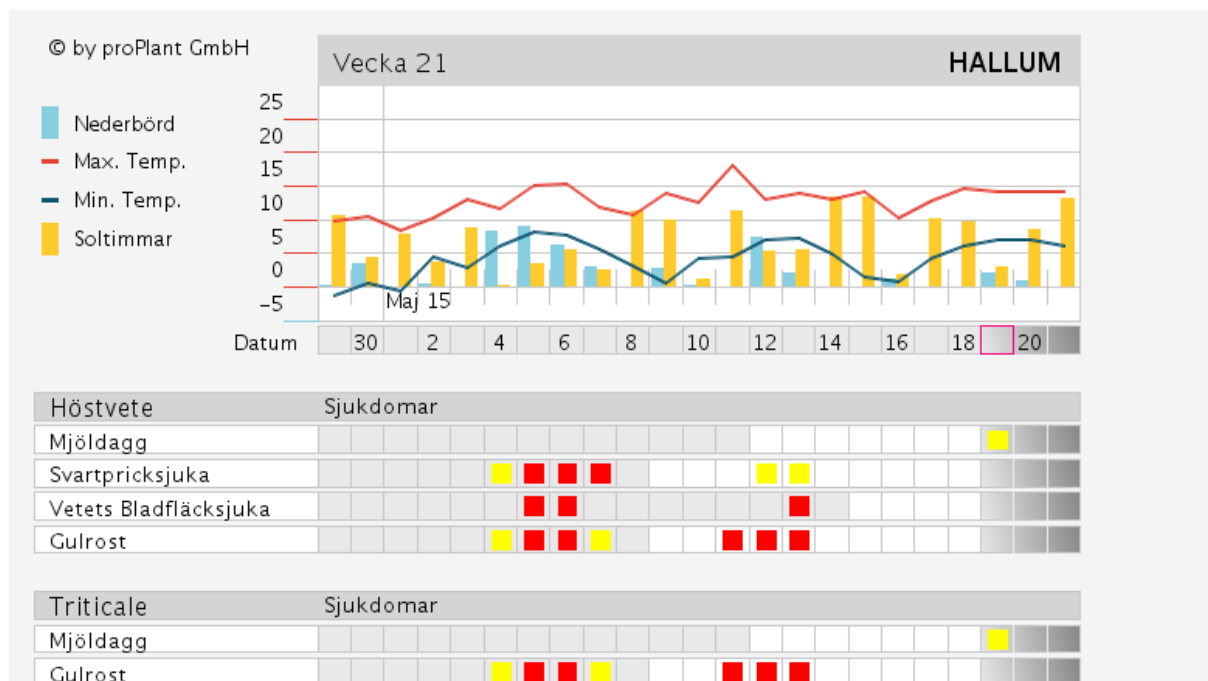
© by proPlant GmbH

Vecka 21

HALLUM

Nederbörd

Max. Temp.

Min. Temp.

Soltimmar

25
20
15
10
5
0
−5

Maj 15

Datum 30 2 4 6 8 10 12 14 16 18 20

Höstvete

Sjukdomar

Mjöldagg

Svartpricksjuka

Vetets Bladfläcksjuka

Gulrost

Triticale

Sjukdomar

Mjöldagg

Gulrost